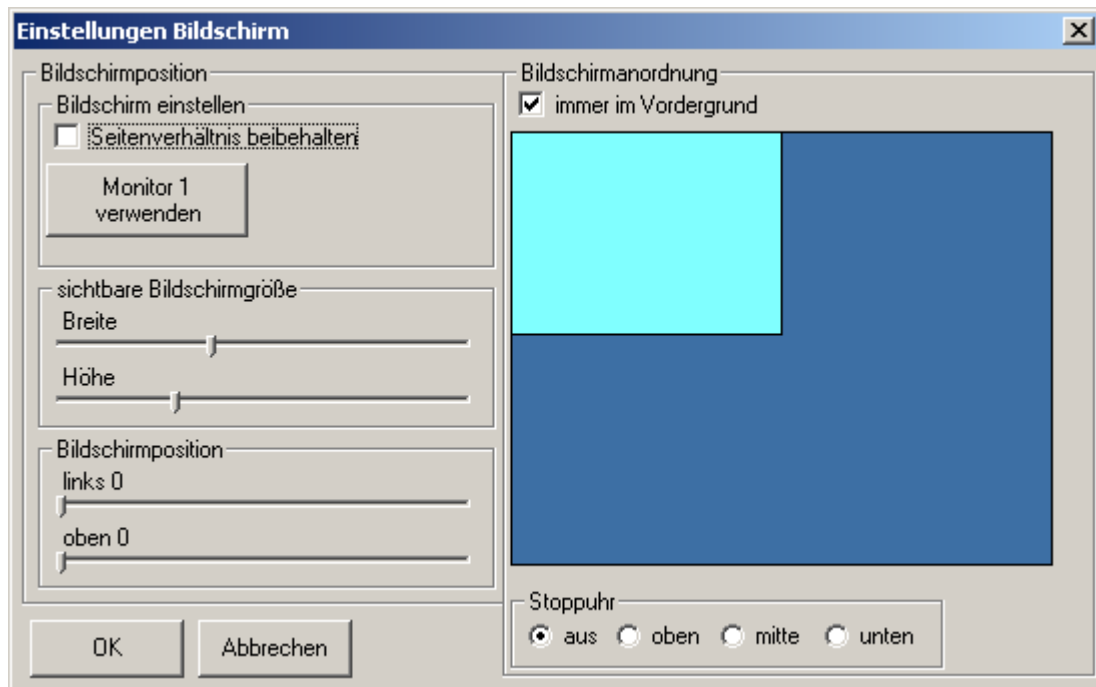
Einstellungen Bildschirm

Bildschirmposition

Bildschirm einstellen

Seitenverhältnis beibehalten

Monitor 1 verwenden

sichtbare Bildschirmgröße

Breite

Höhe

Bildschirmposition

links 0

oben 0

OK

Abbrechen

Bildschirmanordnung

immer im Vordergrund

Stoppuhr

aus

oben

mitte

unten